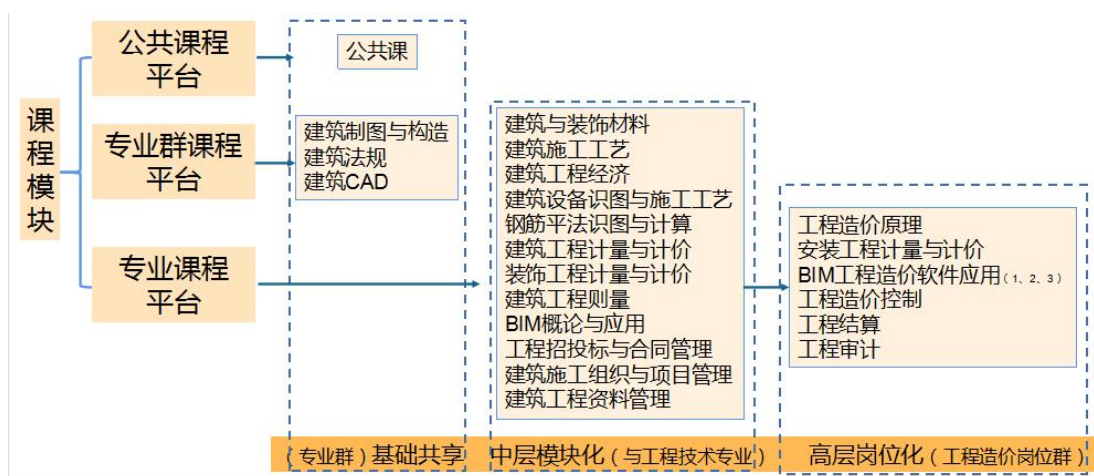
课程模块

公共课程平台

专业群课程平台

专业课程平台

公共课

建筑制图与构造
建筑法规
建筑CAD

建筑与装饰材料
建筑施工工艺
建筑工程经济
建筑设备识图与施工工艺
钢筋平法识图与计算
建筑工程计量与计价
装饰工程计量与计价
建筑工程则量
BIM概论与应用
工程招投标与合同管理
建筑施工组织与项目管理
建筑工程资料管理

工程造价原理
安装工程计量与计价
BIM工程造价软件应用（1、2、3）
工程造价控制
工程结算
工程审计

（专业群）基础共享

中层模块化（与工程技术专业）

高层岗位化（工程造价岗位群）